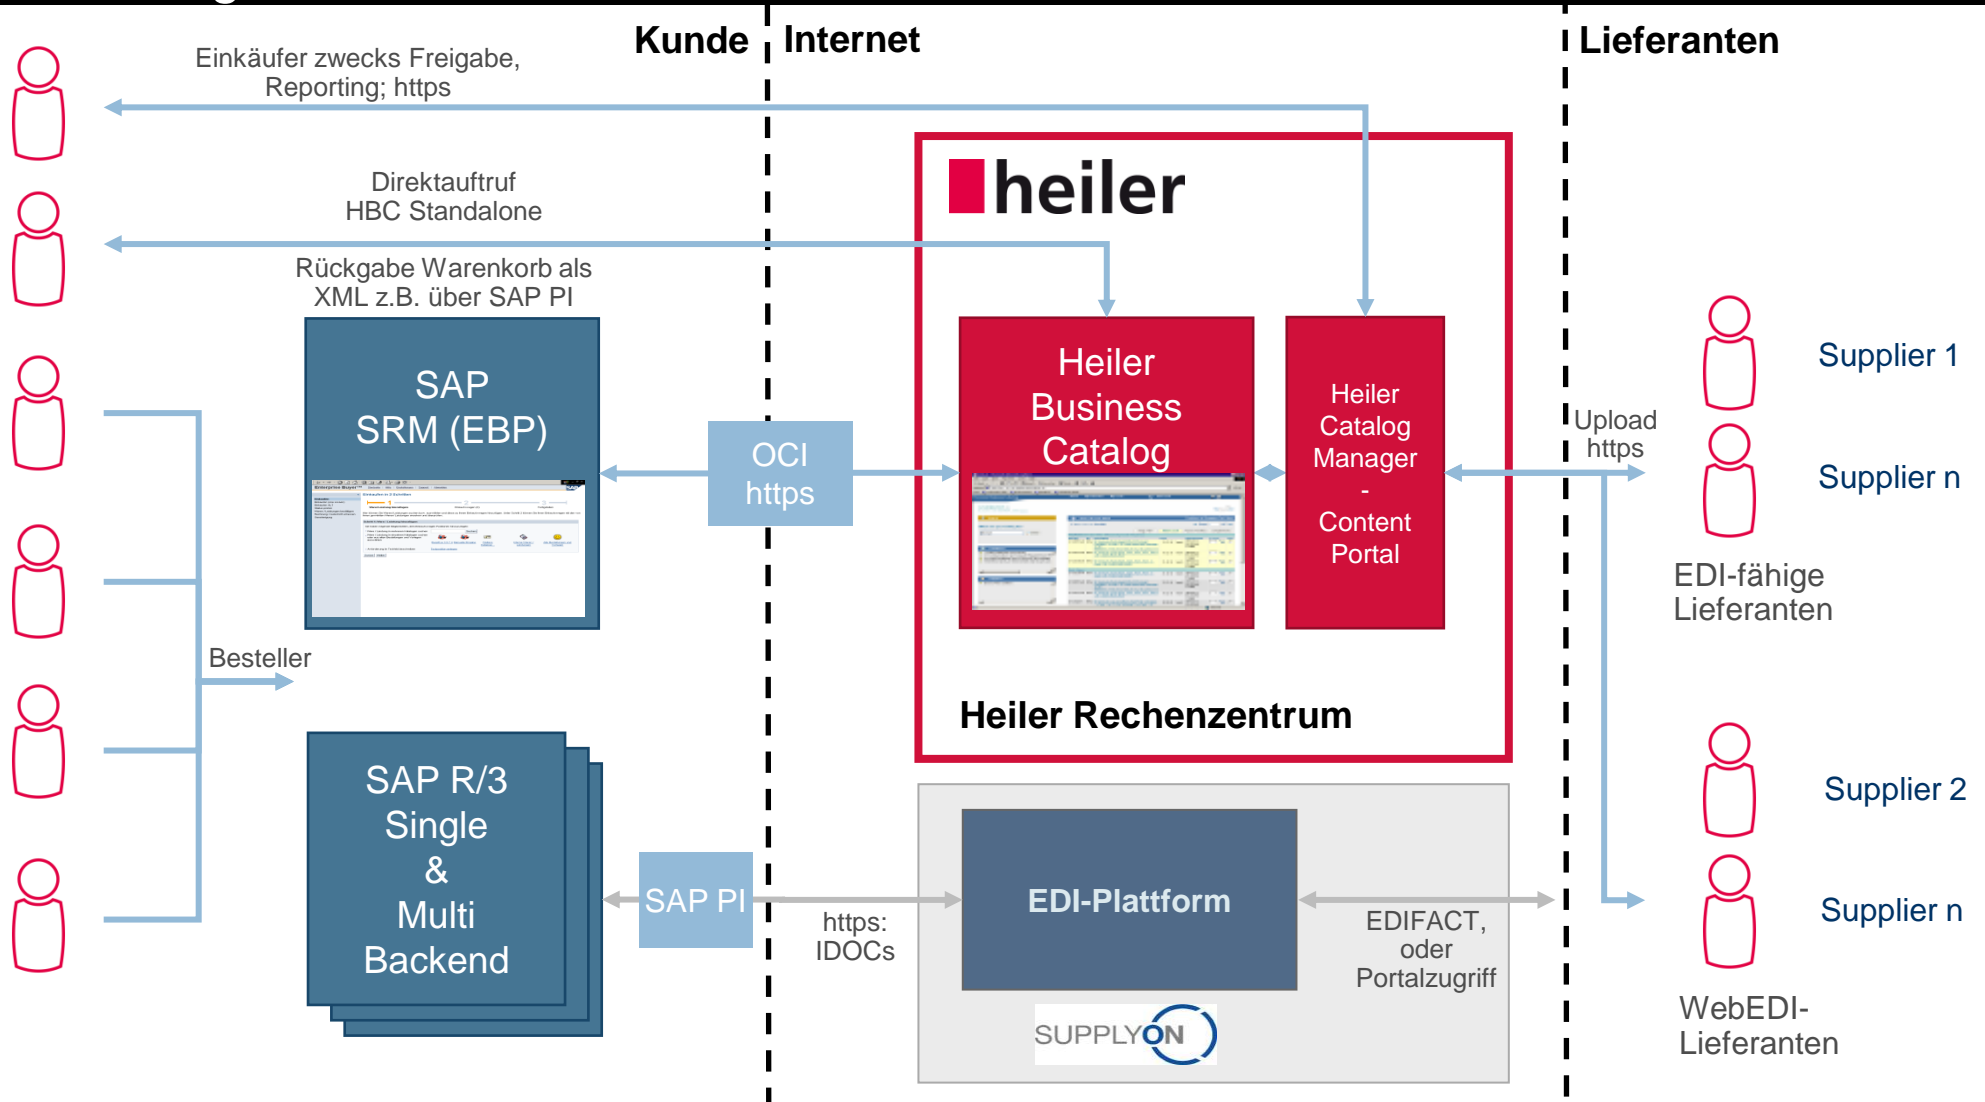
Kunde

Internet

Lieferanten

Einkäufer zwecks Freigabe, Reporting; https

Direktauftruf HBC Standalone

Rückgabe Warenkorb als XML z.B. über SAP PI

heiler

SAP SRM (EBP)

OCI https

Heiler Business Catalog

Heiler Catalog Manager - Content Portal

Upload https

Supplier 1

Supplier n

EDI-fähige Lieferanten

Besteller

Heiler Rechenzentrum

SAP R/3 Single & Multi Backend

SAP PI

https: IDOCs

EDI-Plattform

EDIFACT, oder Portalzugriff

SUPPLYON

Supplier 2

Supplier n

WebEDI-Lieferanten